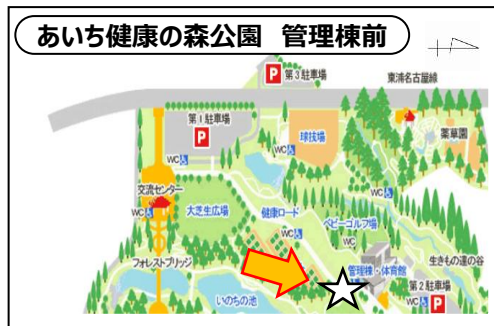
あいち健康の森公園　管理棟前

P 第3駐車場
東浦名古屋線
第1駐車場
P
球技場
薬草園
WC
交流センター
WC
大芝生広場
健康ロード
ベビーゴルフ場
WC
WC
管理棟・体育館
生きもの達の谷
フォレストブリッジ
いのちの池
第2駐車場
P